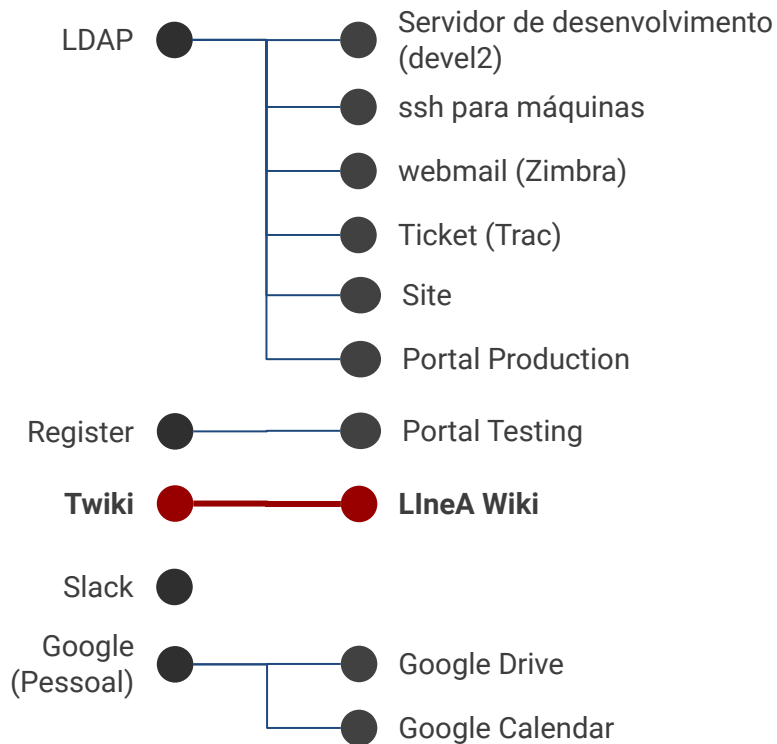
LDAP

Servidor de desenvolvimento (devel2)

ssh para máquinas

webmail (Zimbra)

Ticket (Trac)

Site

Portal Production

Register

Portal Testing

**Twiki**

**LIneA Wiki**

Slack

Google (Pessoal)

Google Drive

Google Calendar